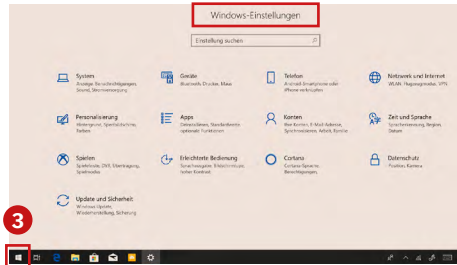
Windows-Einstellungen

Einstellung suchen

System
Anzeige, Benachrichtigungen, Sound, Stromversorgung

Geräte
Bluetooth, Drucker, Maus

Telefon
Android-Smartphone oder iPhone verknüpfen

Netzwerk und Internet
WLAN, Flugzeugmodus, VPN

Personalisierung
Hintergrund, Sperrbildschirm, Farben

Apps
Deinstallieren, Standardwerte, optionale Features

Konten
Ihre Konten, E-Mail-Adresse, Synchronisieren, Arbeit, Familie

Zeit und Sprache
Spracherkennung, Region, Datum

Spielen
Spieleleiste, DVR, Übertragung, Spielmodus

Erleichterte Bedienung
Sprachausgabe, Bildschirmlupe, hoher Kontrast

Cortana
Cortana-Sprache, Berechtigungen

Datenschutz
Position, Kamera

Update und Sicherheit
Windows Update, Wiederherstellung, Sicherung

3